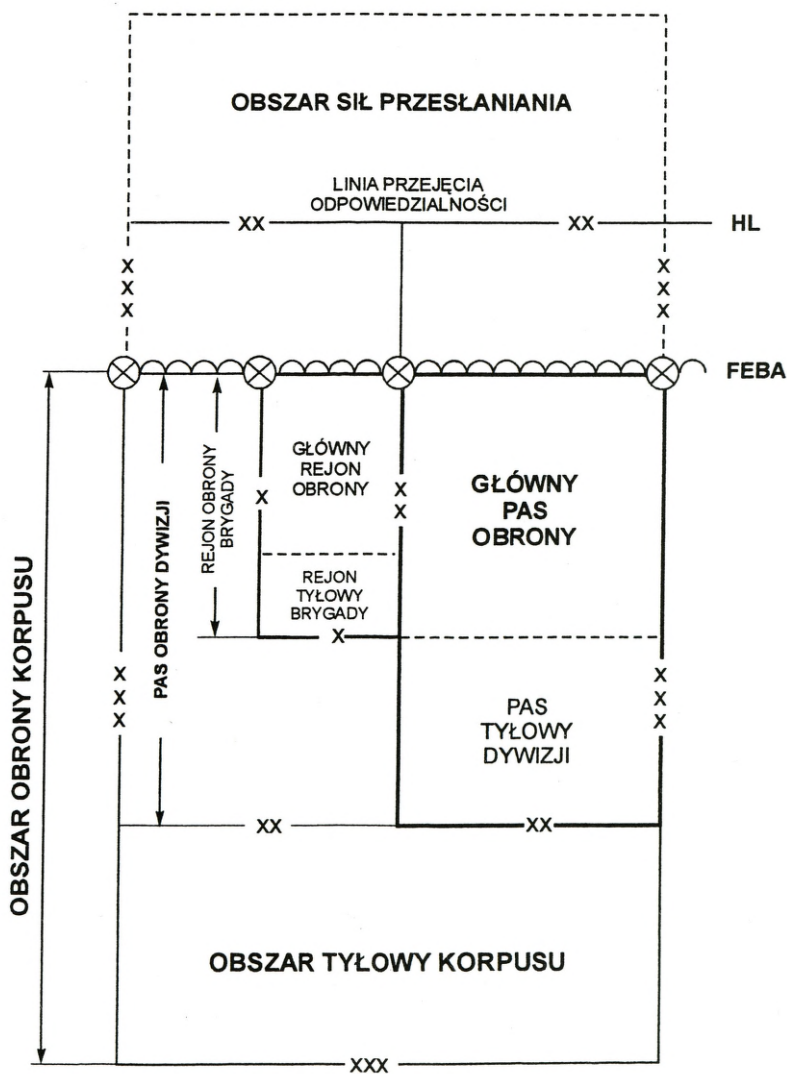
OBSZAR SIŁ PRZESŁANIANIA

LINIA PRZEJĘCIA ODPOWIEDZIALNOŚCI

XX

XX

HL

X X X

X X X

FEBA

OBSZAR OBRONY KORPUSU

PAS OBRONY DYWIZJI

REJON OBRONY BRYGADY

GŁÓWNY REJON OBRONY

X

X X

GŁÓWNY PAS OBRONY

REJON TYŁOWY BRYGADY

X

X X X

X X X

PAS TYŁOWY DYWIZJI

XX

XX

OBSZAR TYŁOWY KORPUSU

XXX